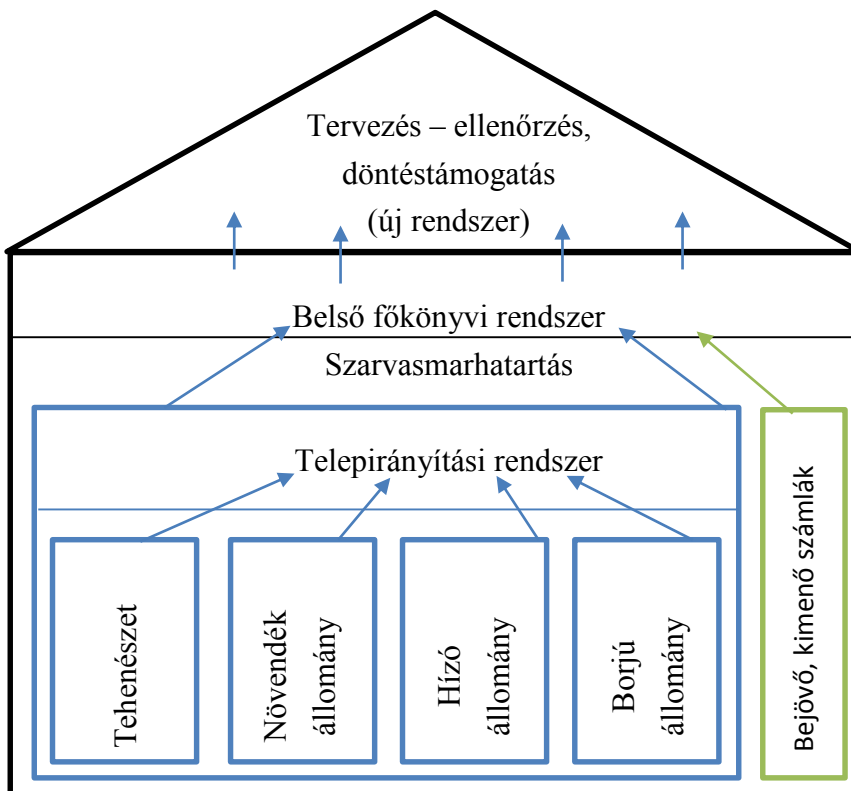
Tervezés – ellenőrzés, döntéstámogatás (új rendszer)

Belső főkönyvi rendszer

Szarvasmarhatartás

Telepirányítási rendszer

Tehenészet

Növendék állomány

Hízó állomány

Borjú állomány

Bejövő, kimenő számlák